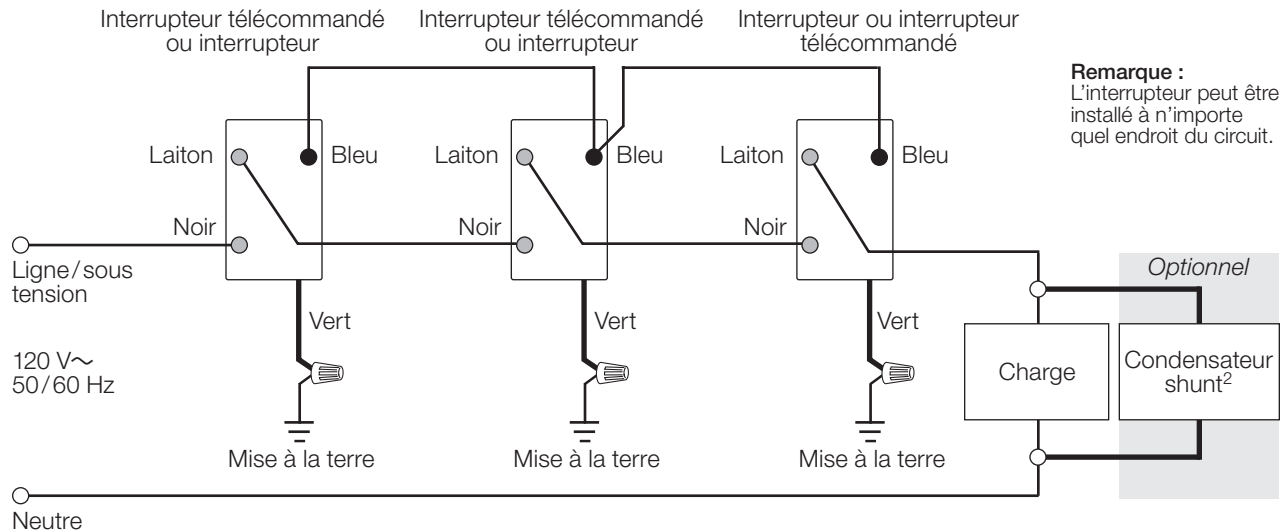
Interrupteur télécommandé ou interrupteur

Interrupteur télécommandé ou interrupteur

Interrupteur ou interrupteur télécommandé

**Remarque :**
L'interrupteur peut être installé à n'importe quel endroit du circuit.

Laiton

Bleu

Laiton

Bleu

Laiton

Bleu

Noir

Noir

Noir

Ligne / sous tension

120 V$\sim$
50 / 60 Hz

Vert

Vert

Vert

Mise à la terre

Mise à la terre

Mise à la terre

Optionnel

Charge

Condensateur shunt$^2$

Neutre